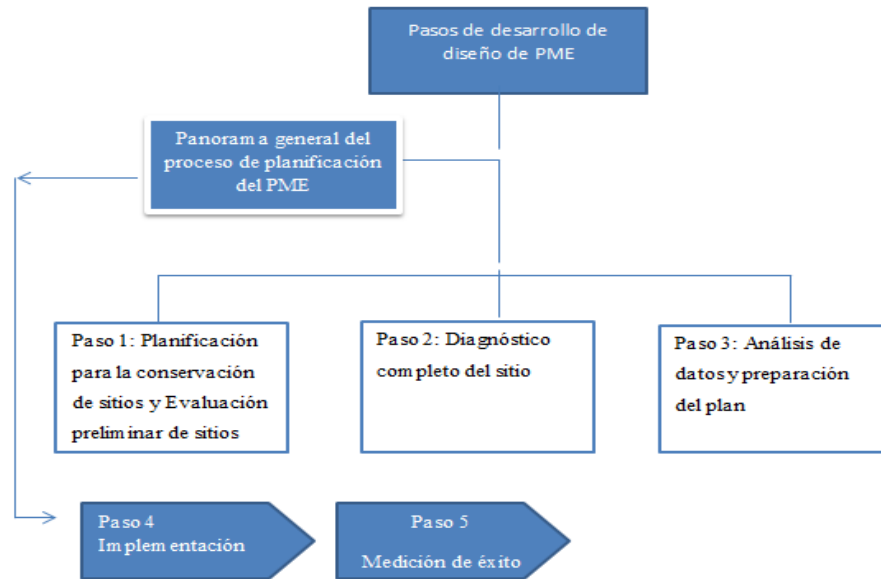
Pasos de desarrollo de diseño de PME

Panorama general del proceso de planificación del PME

Paso 1: Planificación para la conservación de sitios y Evaluación preliminar de sitios

Paso 2: Diagnóstico completo del sitio

Paso 3: Análisis de datos y preparación del plan

Paso 4 Implementación

Paso 5 Medición de éxito